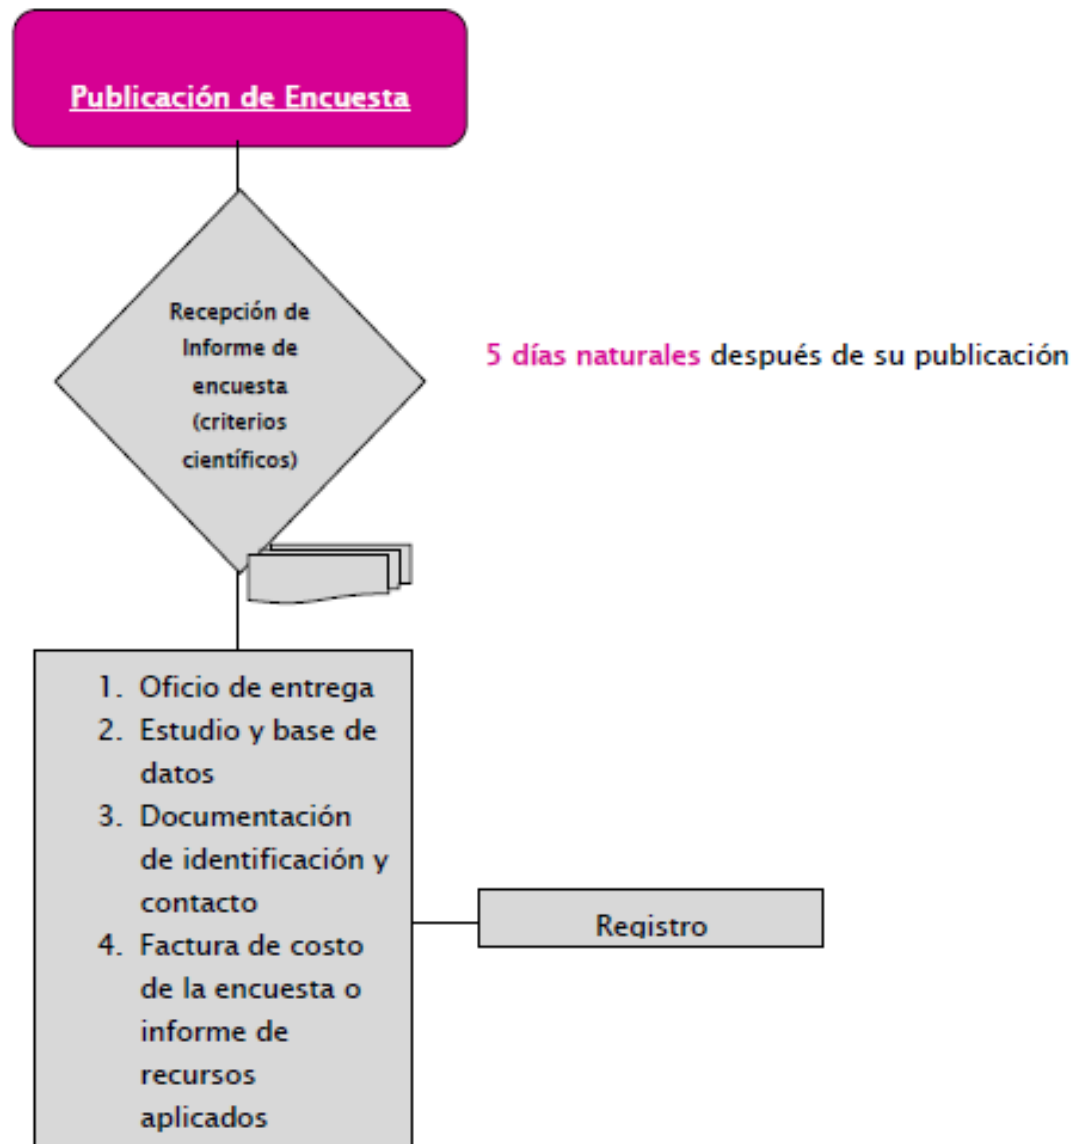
Publicación de Encuesta

Recepción de Informe de encuesta (criterios científicos)

5 días naturales después de su publicación

1. Oficio de entrega
2. Estudio y base de datos
3. Documentación de identificación y contacto
4. Factura de costo de la encuesta o informe de recursos aplicados

Registro